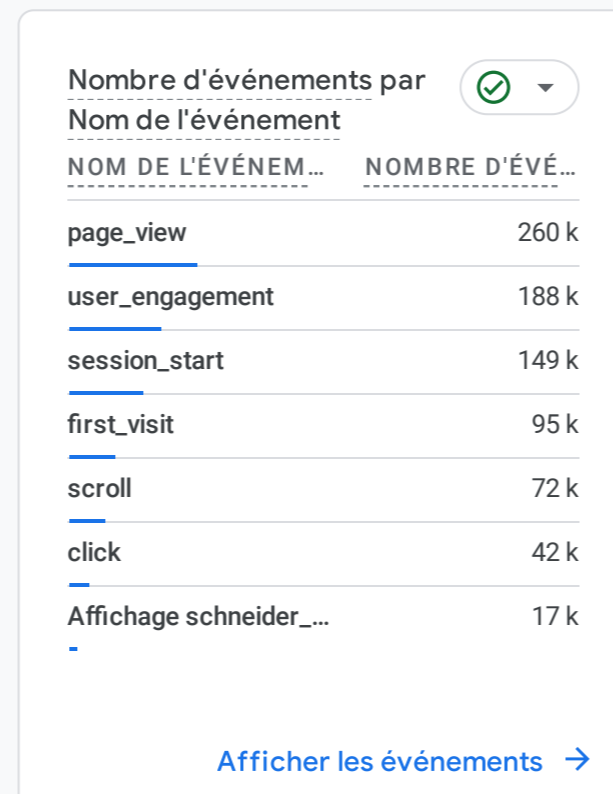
Nombre d'événements par Nom de l'événement

| NOM DE L'ÉVÉNEM... | NOMBRE D'ÉVÉ... |
|---|---|
| page_view | 260 k |
| user_engagement | 188 k |
| session_start | 149 k |
| first_visit | 95 k |
| scroll | 72 k |
| click | 42 k |
| Affichage schneider_... | 17 k |

Afficher les événements →